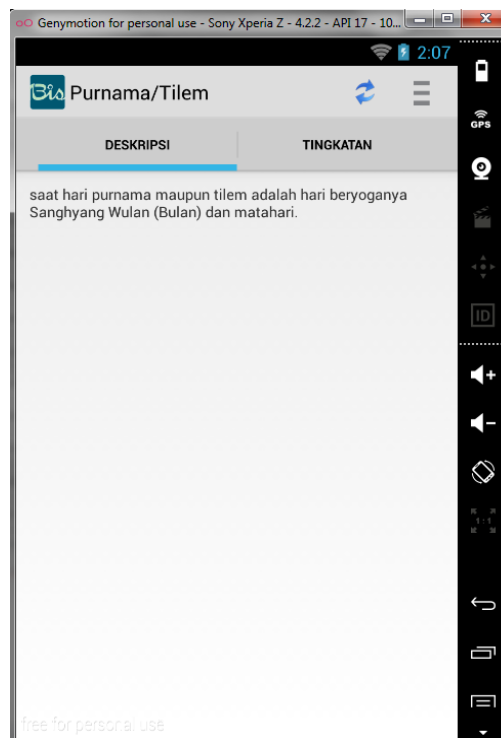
Genymotion for personal use - Sony Xperia Z - 4.2.2 - API 17 - 10...

2:07

Bis Purnama/Tilem

DESKRIPSI

TINGKATAN

saat hari purnama maupun tilem adalah hari beryoganya Sanghyang Wulan (Bulan) dan matahari.

GPS

ID

free for personal use